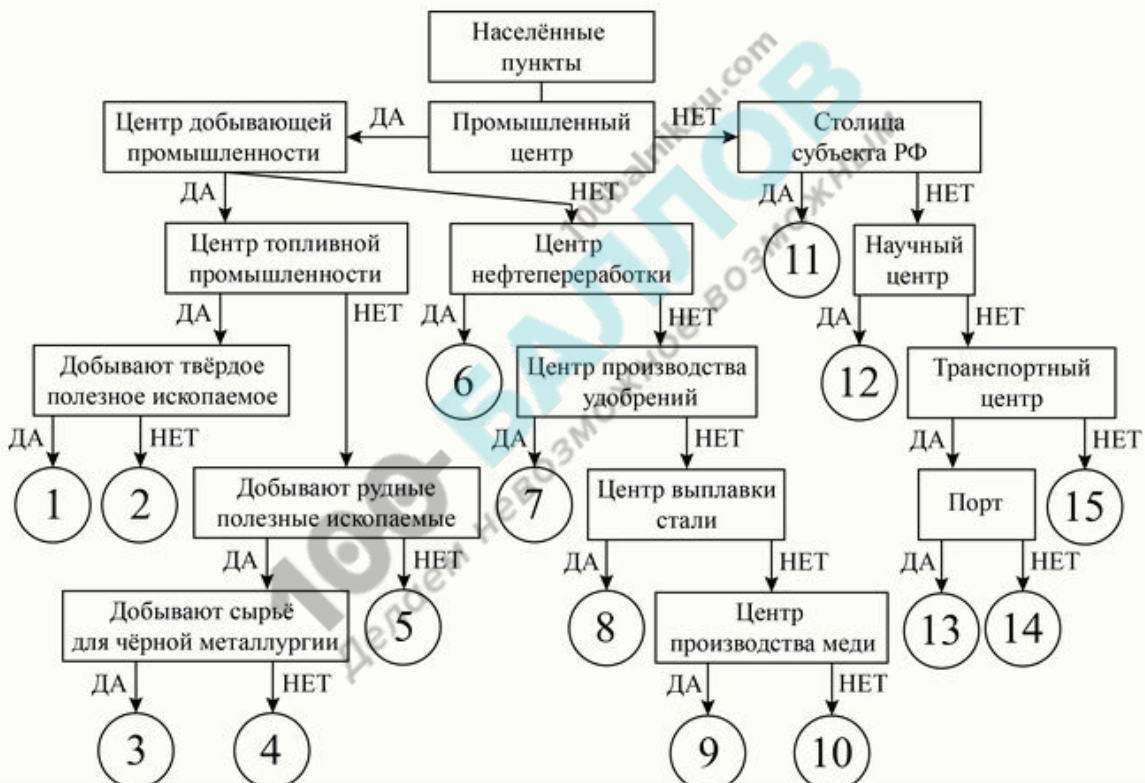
Населённые пункты

Промышленный центр

ДА

НЕТ

Центр добывающей промышленности

Столица субъекта РФ

ДА

НЕТ

ДА

НЕТ

Центр топливной промышленности

Центр нефтепереработки

11

Научный центр

ДА

НЕТ

ДА

НЕТ

ДА

НЕТ

Добывают твёрдое полезное ископаемое

6

Центр производства удобрений

12

Транспортный центр

ДА

НЕТ

ДА

НЕТ

ДА

НЕТ

1

2

Добывают рудные полезные ископаемые

7

Центр выплавки стали

Порт

15

ДА

НЕТ

ДА

НЕТ

ДА

НЕТ

Добывают сырьё для чёрной металлургии

5

8

Центр производства меди

13

14

ДА

НЕТ

ДА

НЕТ

3

4

9

10

100 БАЛЛОВ
100ballnik.com
Делаем невозможное возможным